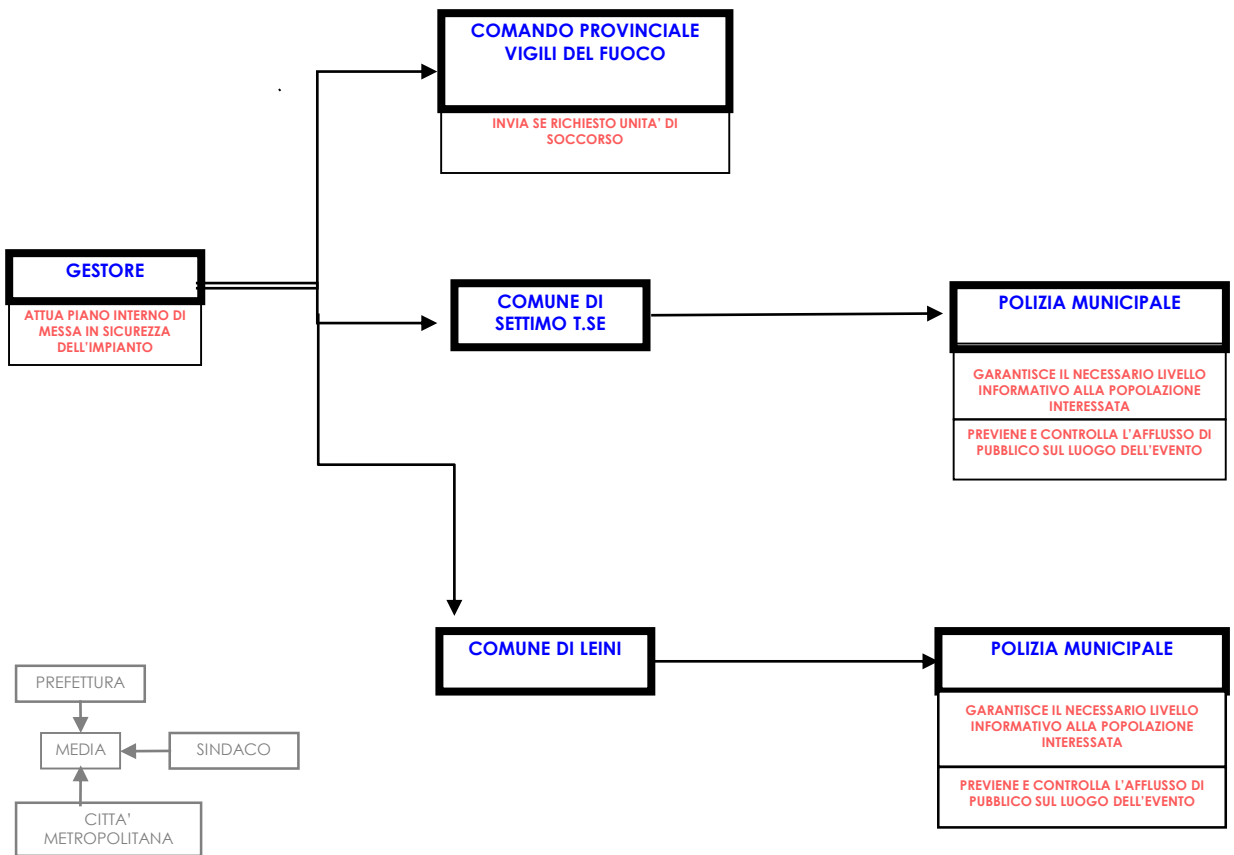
COMANDO PROVINCIALE VIGILI DEL FUOCO

INVIA SE RICHIESTO UNITA' DI SOCCORSO

GESTORE

ATTUA PIANO INTERNO DI MESSA IN SICUREZZA DELL'IMPIANTO

COMUNE DI SETTIMO T.SE

POLIZIA MUNICIPALE

GARANTISCE IL NECESSARIO LIVELLO INFORMATIVO ALLA POPOLAZIONE INTERESSATA

PREVIENE E CONTROLLA L'AFFLUSSO DI PUBBLICO SUL LUOGO DELL'EVENTO

COMUNE DI LEINI

POLIZIA MUNICIPALE

GARANTISCE IL NECESSARIO LIVELLO INFORMATIVO ALLA POPOLAZIONE INTERESSATA

PREVIENE E CONTROLLA L'AFFLUSSO DI PUBBLICO SUL LUOGO DELL'EVENTO

PREFETTURA

MEDIA

SINDACO

CITTA' METROPOLITANA